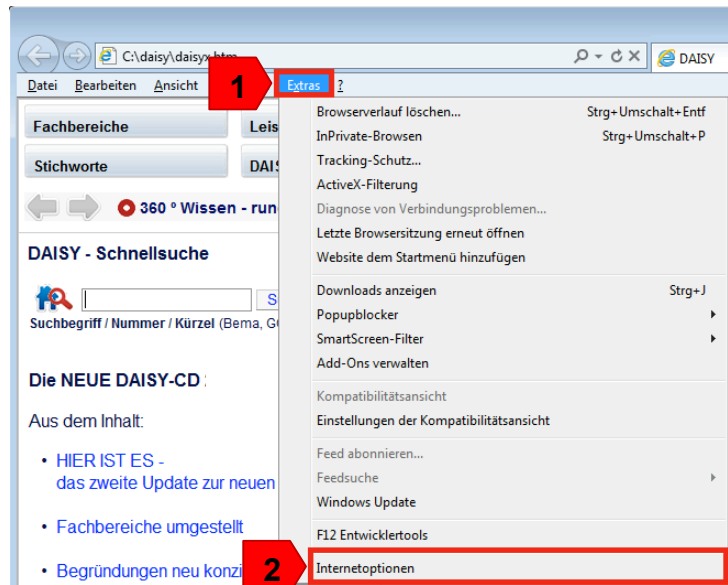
C:\daisy\daisyx.htm

DAISY

Datei Bearbeiten Ansicht

1

Extras ?

Fachbereiche

Leis

Stichworte

DAIS

360 ° Wissen - run

DAISY - Schnellsuche

S

Suchbegriff / Nummer / Kürzel (Bema, G

Die NEUE DAISY-CD

Aus dem Inhalt:

• HIER IST ES - das zweite Update zur neuen

• Fachbereiche umgestellt

• Begründungen neu konzi

Browserverlauf löschen... Strg+Umschalt+Entf
InPrivate-Browsen Strg+Umschalt+P
Tracking-Schutz...
ActiveX-Filterung
Diagnose von Verbindungsproblemen...
Letzte Browsersitzung erneut öffnen
Website dem Startmenü hinzufügen

Downloads anzeigen Strg+J
Popupblocker
SmartScreen-Filter
Add-Ons verwalten

Kompatibilitätsansicht
Einstellungen der Kompatibilitätsansicht

Feed abonnieren...
Feedsuche
Windows Update

F12 Entwicklertools

2

Internetoptionen